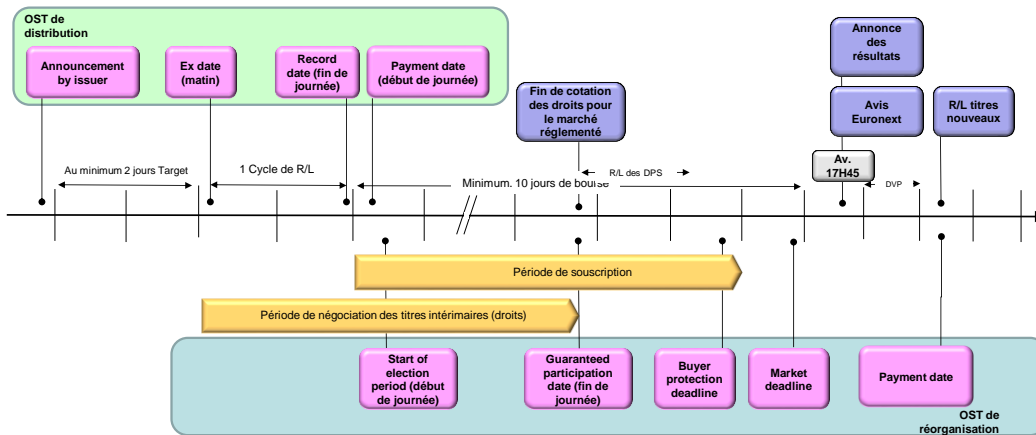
OST de distribution

Announcement by issuer

Ex date (matin)

Record date (fin de journée)

Payment date (début de journée)

Fin de cotation des droits pour le marché réglementé

Annonce des résultats

Avis Euronext

R/L titres nouveaux

Au minimum 2 jours Target

1 Cycle de R/L

Minimum. 10 jours de bourse

R/L des DPS

Av. 17H45

DVP

Période de souscription

Période de négociation des titres intérimaires (droits)

Start of election period (début de journée)

Guaranteed participation date (fin de journée)

Buyer protection deadline

Market deadline

Payment date

OST de réorganisation